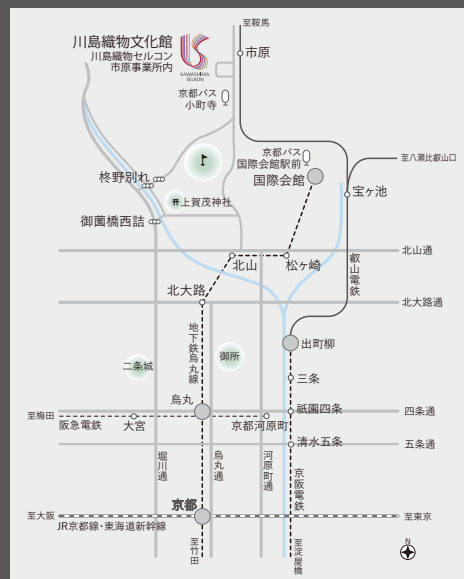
川島織物文化館
川島織物セルコン
市原事業所内

KAWASHIMA SELKON

至鞍馬
市原
京都バス
小町寺
京都バス
国際会館駅前
国際会館
至八瀬比叡山口
宝ヶ池
柊野別れ
上賀茂神社
御薗橋西詰
叡山電鉄
北山通
北山
松ヶ崎
北大路
北大路通
地下鉄烏丸線
御所
二条城
出町柳
三条
至梅田
烏丸
祇園四条
四条通
阪急電鉄
大宮
京都河原町
清水五条
五条通
堀川通
烏丸通
河原町通
京阪電鉄
京都
至大阪
至東京
JR京都線・東海道新幹線
至竹田
至淀屋橋
N